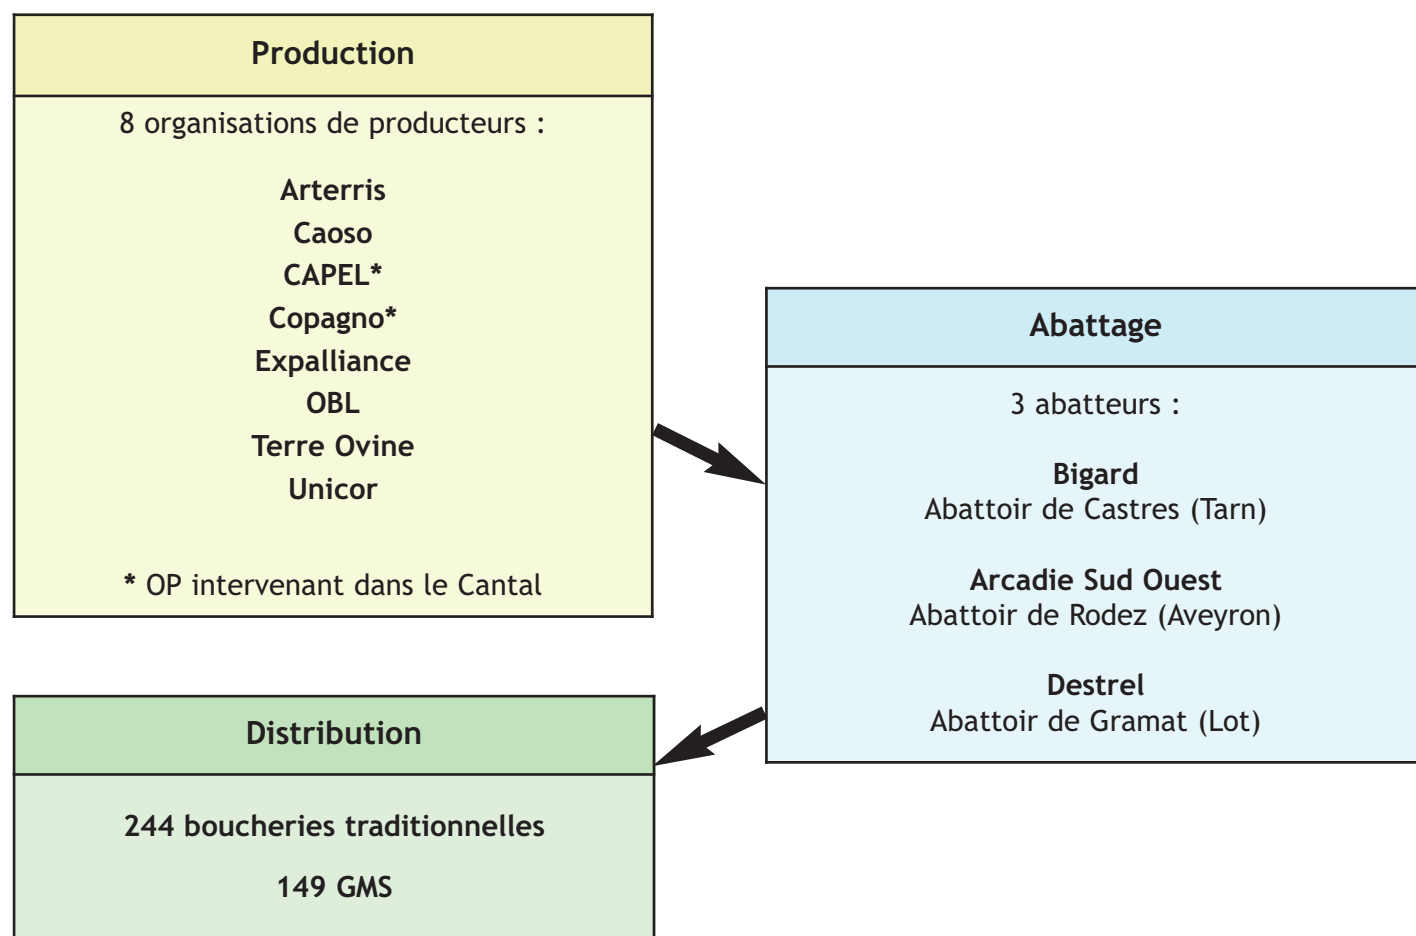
Production

8 organisations de producteurs :

Arterris
Caoso
CAPEL*
Copagno*
Expalliance
OBL
Terre Ovine
Unicor

* OP intervenant dans le Cantal

Abattage

3 abatteurs :

Bigard
Abattoir de Castres (Tarn)

Arcadie Sud Ouest
Abattoir de Rodez (Aveyron)

Destrel
Abattoir de Gramat (Lot)

Distribution

244 boucheries traditionnelles

149 GMS